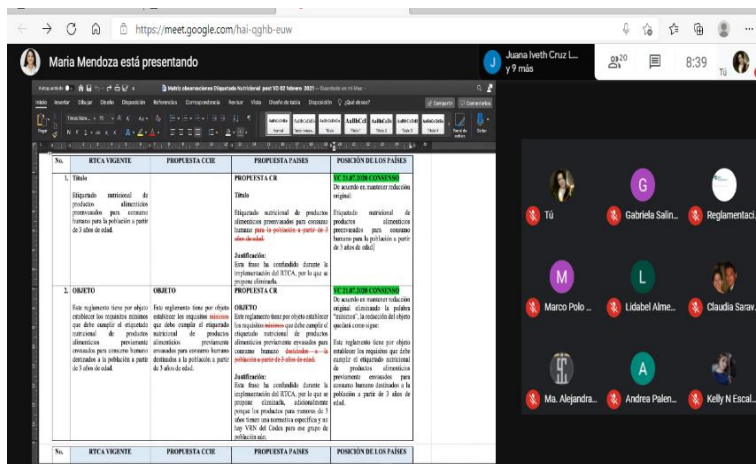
https://meet.google.com/hai-qghb-euw

Maria Mendoza está presentando

Juana Iveth Cruz L... y 9 más

20

8:39

Tú

Matriz observaciones Etiquetado Nutricional post VC 02 febrero 2021 — Guardado en mi Mac

Inicio Insertar Dibujar Diseño Disposición Referencias Correspondencia Revisar Vista Diseño de tabla Disposición ¿Qué desea?

Compartir Comentarios

| No. | RTCA VIGENTE | PROPUESTA CCIE | PROPUESTA PAISES | POSICIÓN DE LOS PAÍSES |
|---|---|---|---|---|
| 1. | Título Etiquetado nutricional de productos alimenticios preenvasados para consumo humano para la población a partir de 3 años de edad. | | PROPUESTA CR Título Etiquetado nutricional de productos alimenticios preenvasados para consumo humano para la población a partir de 3 años de edad. Justificación: Esta frase ha confundido durante la implementación del RTCA, por lo que se propone eliminarla. | VC 21.07.2020 CONSENSO De acuerdo en mantener redacción original: Etiquetado nutricional de productos alimenticios preenvasados para consumo humano para la población a partir de 3 años de edad. |
| 2. | OBJETO Este reglamento tiene por objeto establecer los requisitos mínimos que debe cumplir el etiquetado nutricional de productos alimenticios previamente envasados para consumo humano destinados a la población a partir de 3 años de edad. | OBJETO Este reglamento tiene por objeto establecer los requisitos mínimos que debe cumplir el etiquetado nutricional de productos alimenticios previamente envasados para consumo humano destinados a la población a partir de 3 años de edad. | PROPUESTA CR OBJETO Este reglamento tiene por objeto establecer los requisitos mínimos que debe cumplir el etiquetado nutricional de productos alimenticios previamente envasados para consumo humano destinados a la población a partir de 3 años de edad. Justificación: Esta frase ha confundido durante la implementación del RTCA, por lo que se propone eliminarla, adicionalmente porque los productos para menores de 3 años tienen una normativa específica y se hay VRN del Codex para ese grupo de población más. | VC 21.07.2020 CONSENSO De acuerdo en mantener redacción original eliminando la palabra "mínimos", la redacción del objeto quedará como sigue: Este reglamento tiene por objeto establecer los requisitos que debe cumplir el etiquetado nutricional de productos alimenticios previamente envasados para consumo humano destinados a la población a partir de 3 años de edad. |
| No. | RTCA VIGENTE | PROPUESTA CCIE | PROPUESTA PAISES | POSICIÓN DE LOS PAÍSES |

Tú
G Gabriela Salin...
Reglamentaci...
M Marco Polo ...
L Lidabel Alme...
Claudia Sarav...
Ma. Alejandra...
A Andrea Palen...
Kelly N Escal...